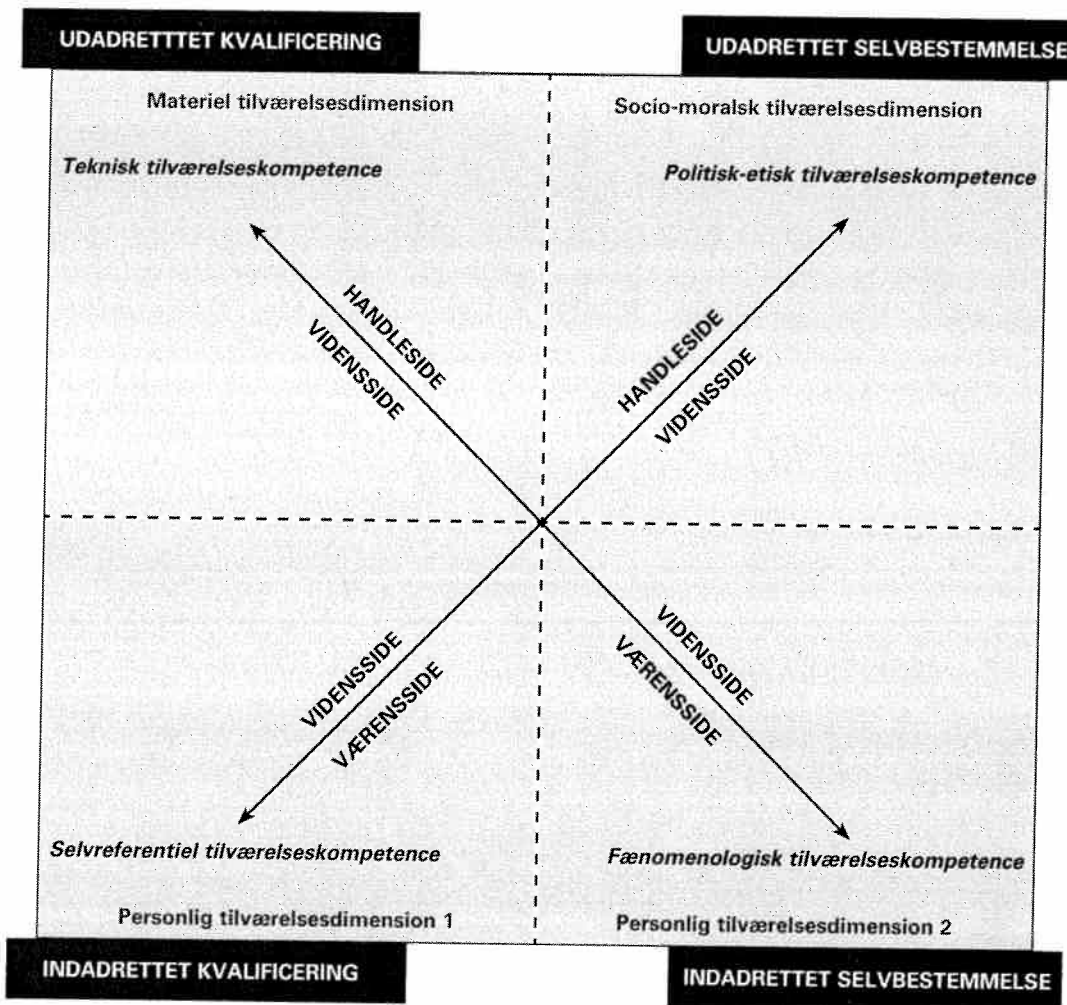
UDADRETTTET KVALIFICERING

UDADRETTET SELVBESTEMMELSE

Materiel tilværelsesdimension

Teknisk tilværelseskompetence

Socio-moralsk tilværelsesdimension

Politisk-etisk tilværelseskompetence

HANDLESIDE

VIDENSSIDE

HANDLESIDE

VIDENSSIDE

VIDENSSIDE

VÆRENSSIDE

VIDENSSIDE

VÆRENSSIDE

Selvreferentiel tilværelseskompetence

Personlig tilværelsesdimension 1

Fænomenologisk tilværelseskompetence

Personlig tilværelsesdimension 2

INDADRETTET KVALIFICERING

INDADRETTET SELVBESTEMMELSE